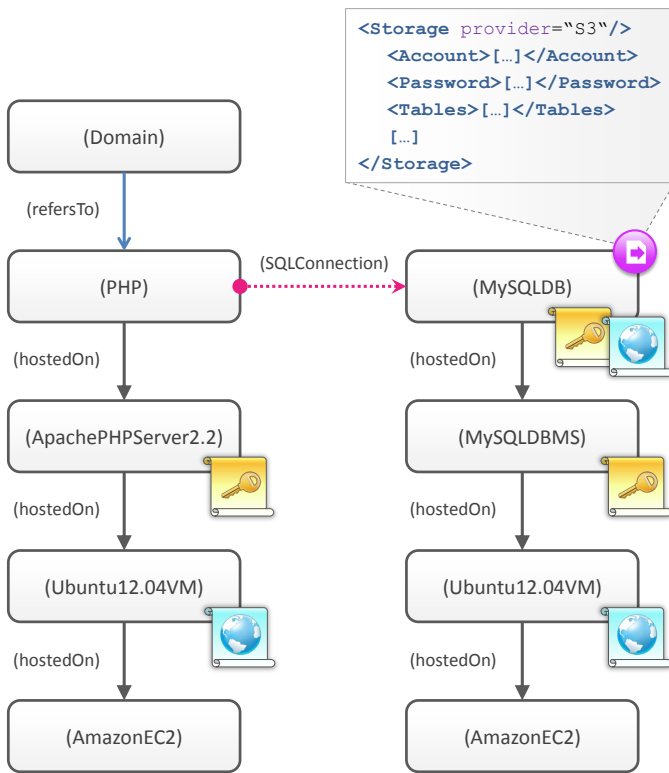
<Storage provider="S3"/>
<Account>[…]</Account>
<Password>[…]</Password>
<Tables>[…]</Tables>
[…]
</Storage>

(Domain)

(refersTo)

(PHP)

(SQLConnection)

(MySQLDB)

(hostedOn)

(ApachePHPServer2.2)

(hostedOn)

(Ubuntu12.04VM)

(hostedOn)

(AmazonEC2)

(hostedOn)

(MySQLDBMS)

(hostedOn)

(Ubuntu12.04VM)

(hostedOn)

(AmazonEC2)